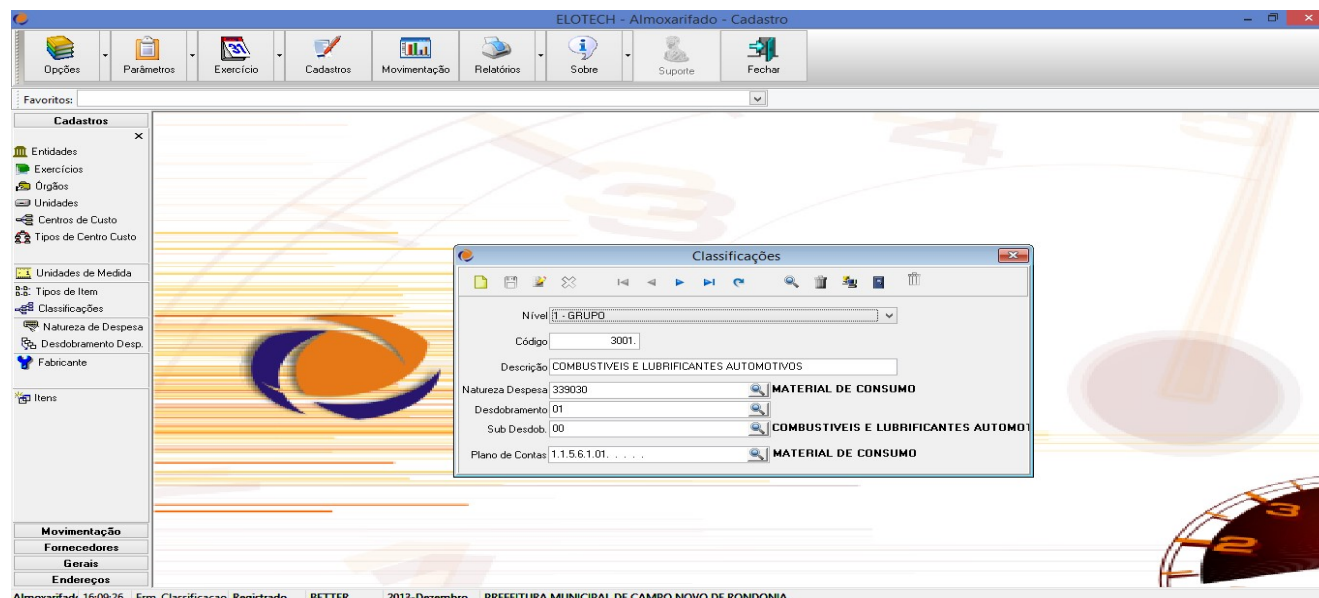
ELOTECH - Almoxarifado - Cadastro

Opções Parâmetros Exercício Cadastros Movimentação Relatórios Sobre Suporte Fechar

Favoritos:

Cadastros
Entidades
Exercícios
Órgãos
Unidades
Centros de Custo
Tipos de Centro Custo
Unidades de Medida
Tipos de Item
Classificações
Natureza de Despesa
Desdobramento Desp.
Fabricante
Itens

Movimentação
Fornecedores
Gerais
Endereços

Classificações

Nível 1 - GRUPO
Código 3001.
Descrição COMBUSTIVEIS E LUBRIFICANTES AUTOMOTIVOS
Natureza Despesa 339030 MATERIAL DE CONSUMO
Desdobramento 01
Sub Desdob. 00 COMBUSTIVEIS E LUBRIFICANTES AUTOMOT
Plano de Contas 1.1.5.6.1.01. . . . . MATERIAL DE CONSUMO

Almoxarifad: 16:09:26 Frm_Classificacao Registrado BETTER 2013-Dezembro PREFEITURA MUNICIPAL DE CAMPO NOVO DE RONDONIA